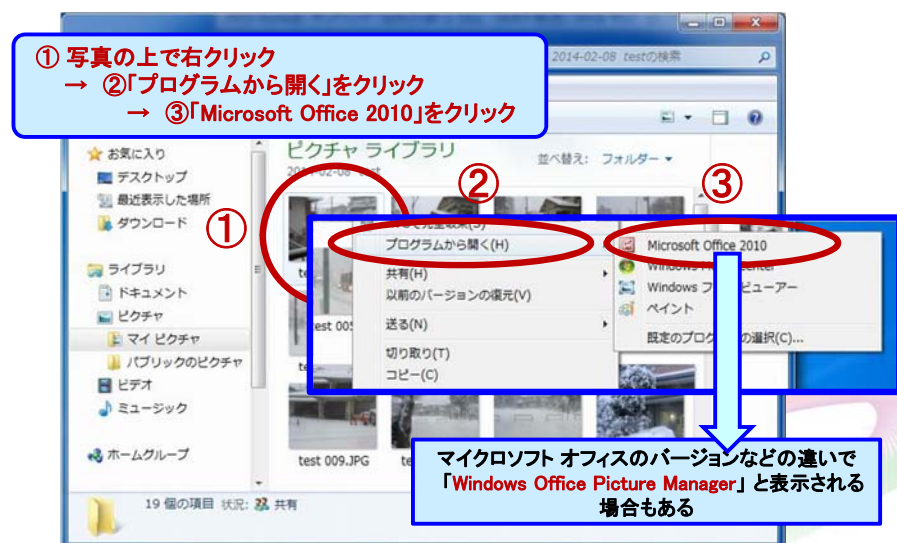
① 写真の上で右クリック
→ ②「プログラムから開く」をクリック
→ ③「Microsoft Office 2010」をクリック

2014-02-08 testの検索

ピクチャ ライブラリ
2014-02-08 test
並べ替え: フォルダー ▾

☆ お気に入り
デスクトップ
最近表示した場所
ダウンロード

ライブラリ
ドキュメント
ピクチャ
マイ ピクチャ
パブリックのピクチャ
ビデオ
ミュージック

ホームグループ

① ② ③

プログラムから開く(H)
共有(H)
以前のバージョンの復元(V)
送る(N)
切り取り(T)
コピー(C)

Microsoft Office 2010
Windows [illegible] Center
Windows フ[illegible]ビューアー
ペイント
既定のプログ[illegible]の選択(C)...

test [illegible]
test 005
test 009.JPG
te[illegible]

19 個の項目 状況: 共有

マイクロソフト オフィスのバージョンなどの違いで「Windows Office Picture Manager」と表示される場合もある